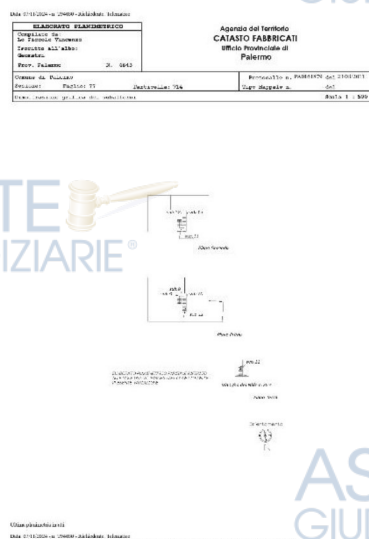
Data: 07/11/2024 - n. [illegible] - Richiedente: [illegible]

| ELABORATO PLANIMETRICO | |
|---|---|
| Compilato da: Lo Piccolo Vincenzo | |
| Iscritto all'albo: Geometri | |
| Prov. Palermo | N. 4843 |

Agenzia del Territorio
CATASTO FABBRICATI
Ufficio Provinciale di
Palermo

| Comune di Palermo | | | Protocollo n. PA0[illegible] del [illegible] |
|---|---|---|---|
| Sezione: | Foglio: 77 | Particella: 714 | Tipo Mappale n. del |
| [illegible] | | | Scala 1 : 500 |

ASTE
GIUDIZIARIE®

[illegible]

Piano Secondo

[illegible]

Piano Primo

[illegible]

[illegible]

Piano Terra

Orientamento

ASTE
GIUDIZIARIE

Ultima planimetria in atti

Data: 07/11/2024 - n. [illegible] - Richiedente: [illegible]